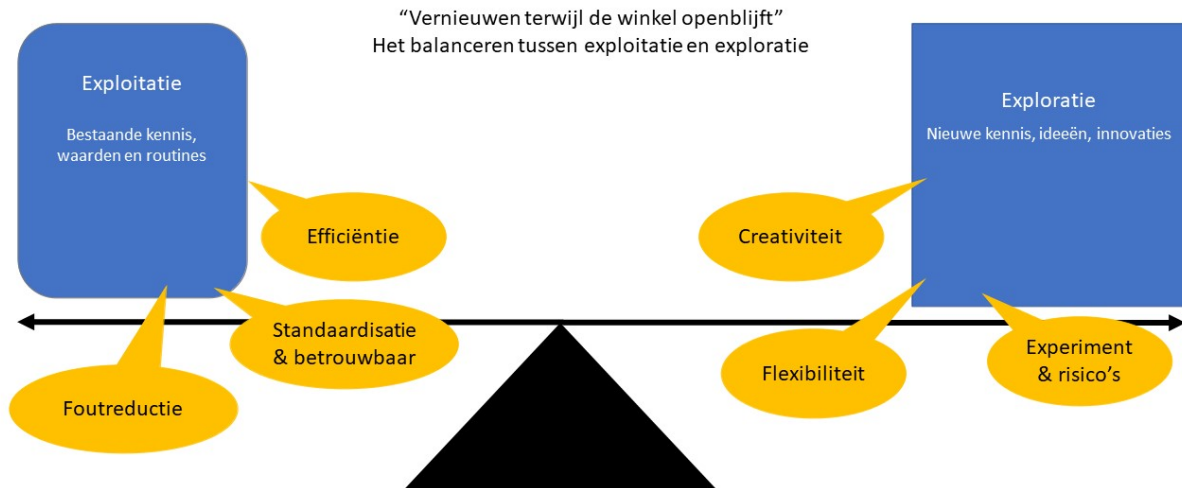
“Vernieuwen terwijl de winkel openblijft”
Het balanceren tussen exploitatie en exploratie

Exploitatie

Bestaande kennis, waarden en routines

Efficiëntie

Standaardisatie & betrouwbaar

Foutreductie

Exploratie

Nieuwe kennis, ideeën, innovaties

Creativiteit

Flexibiliteit

Experiment & risico’s